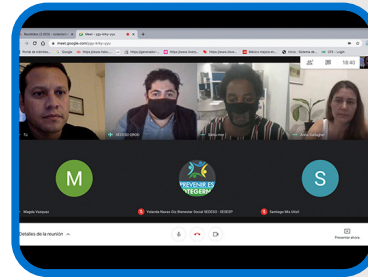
meet.google.com

Tú

SEDESO GRRR

Julia Arce

18:40

Magda Vazquez

PREVENIR ES PROTEGERNOS

Yolanda Nava Dir Bienestar Social SEDESO - SEDESP

Santiago Mo Urel

Detalles de la reunión

Presentar ahora

M

S